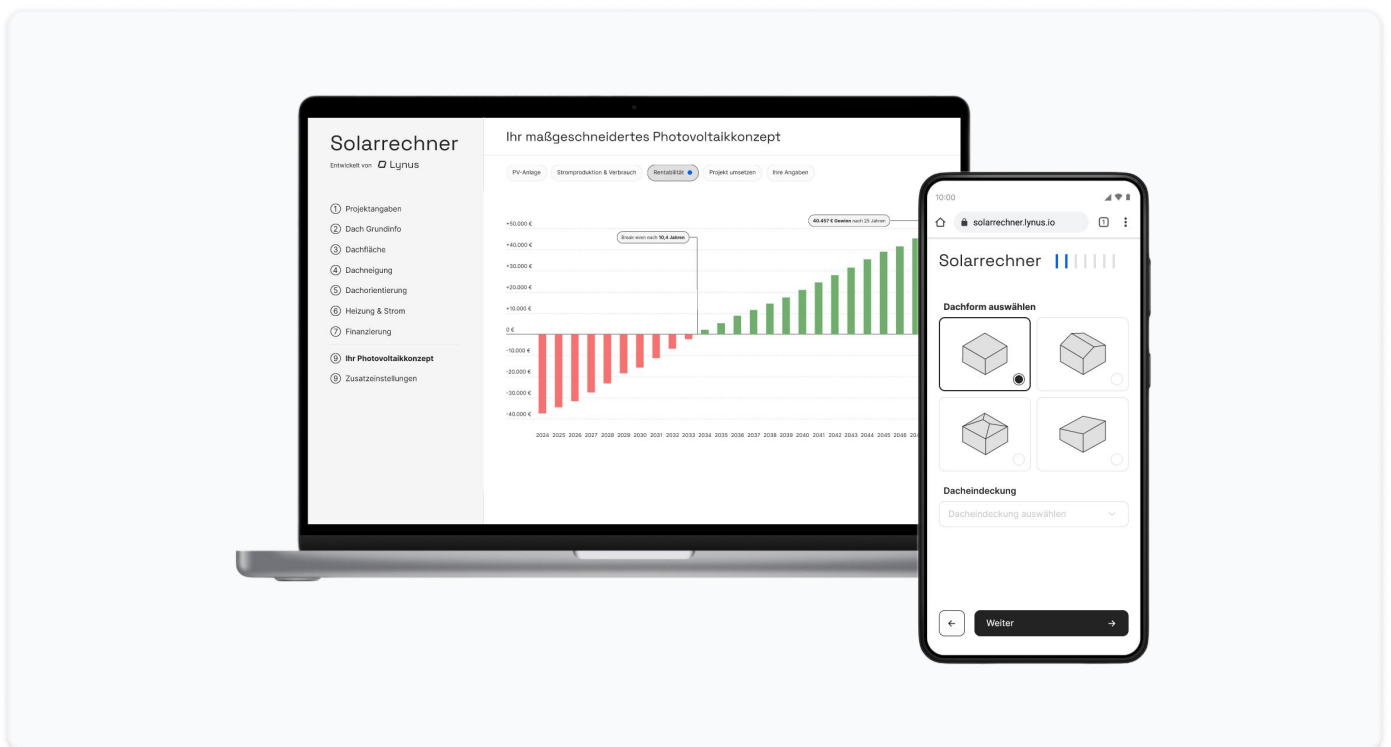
Solarrechner
Entwickelt von Lynus

① Projektangaben
② Dach Grundinfo
③ Dachfläche
④ Dachneigung
⑤ Dachorientierung
⑥ Heizung & Strom
⑦ Finanzierung
⑨ Ihr Photovoltaikkonzept
⑨ Zusatzeinstellungen

Ihr maßgeschneidertes Photovoltaikkonzept

PV-Anlage | Stromproduktion & Verbrauch | Rentabilität | Projekt umsetzen | Ihre Angaben

40.457 € Gewinn nach 25 Jahren
Break even nach 10,4 Jahren

+50.000 €
+40.000 €
+30.000 €
+20.000 €
+10.000 €
0 €
-10.000 €
-20.000 €
-30.000 €
-40.000 €

2024 2025 2026 2027 2028 2029 2030 2031 2032 2033 2034 2035 2036 2037 2038 2039 2040 2041 2042 2043 2044 2045 2046 20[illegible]

10:00
solarrechner.lynus.io
1

Solarrechner

Dachform auswählen

Dacheindeckung
Dacheindeckung auswählen

←
Weiter →